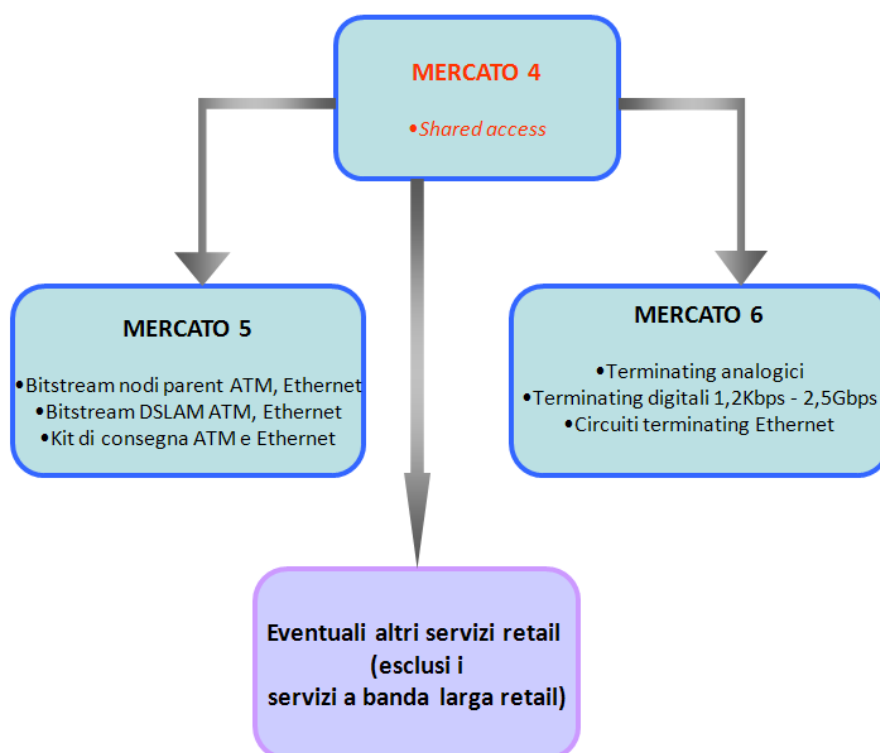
MERCATO 4

•Shared access

MERCATO 5

•Bitstream nodi parent ATM, Ethernet
•Bitstream DSLAM ATM, Ethernet
•Kit di consegna ATM e Ethernet

MERCATO 6

•Terminating analogici
•Terminating digitali 1,2Kbps - 2,5Gbps
•Circuiti terminating Ethernet

Eventuali altri servizi retail (esclusi i servizi a banda larga retail)